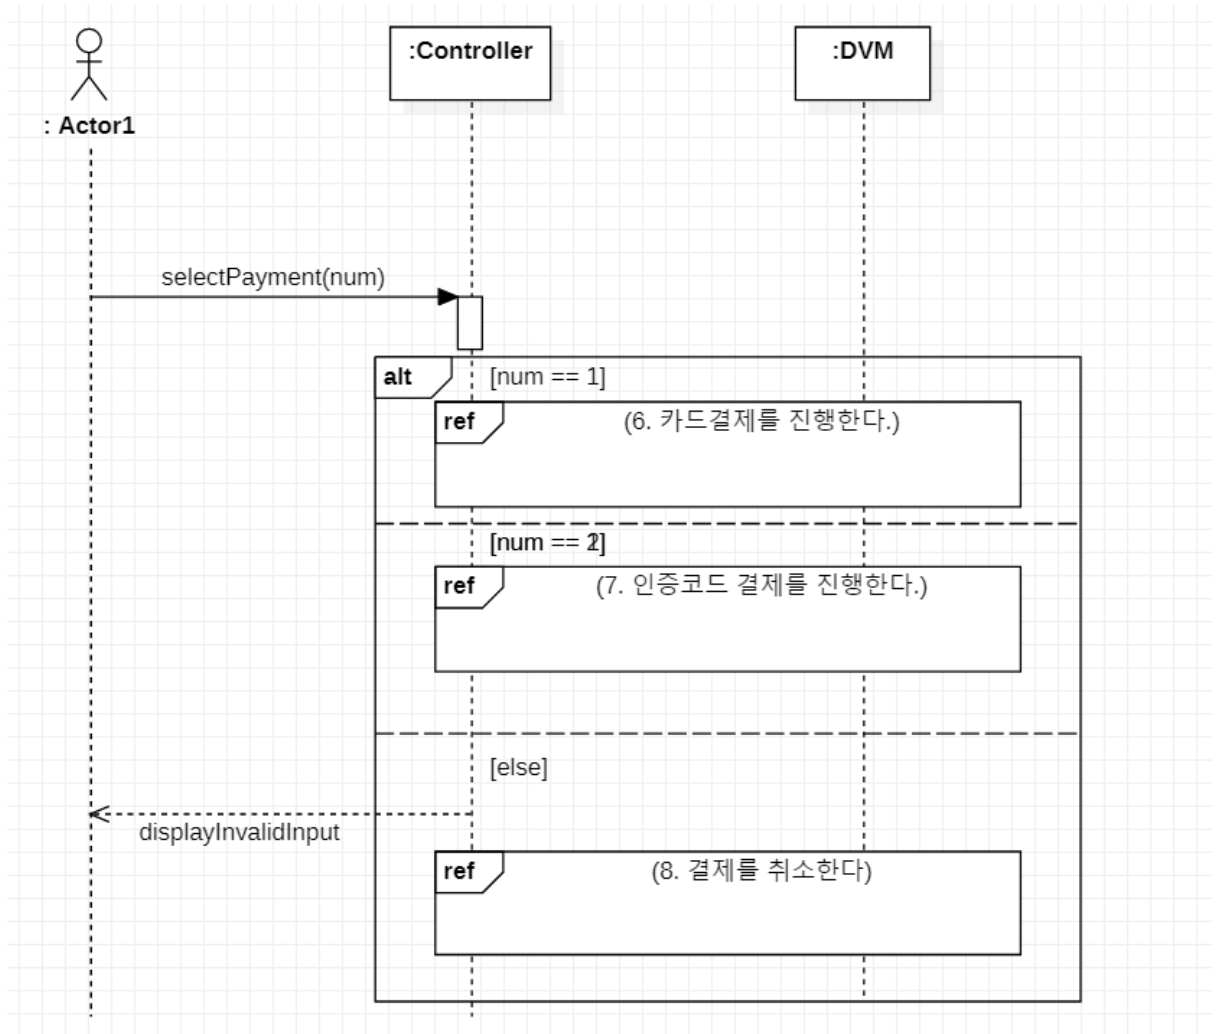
: Actor1

:Controller

:DVM

selectPayment(num)

alt

[num == 1]

ref

(6. 카드결제를 진행한다.)

[num == 2]

ref

(7. 인증코드 결제를 진행한다.)

[else]

displayInvalidInput

ref

(8. 결제를 취소한다)